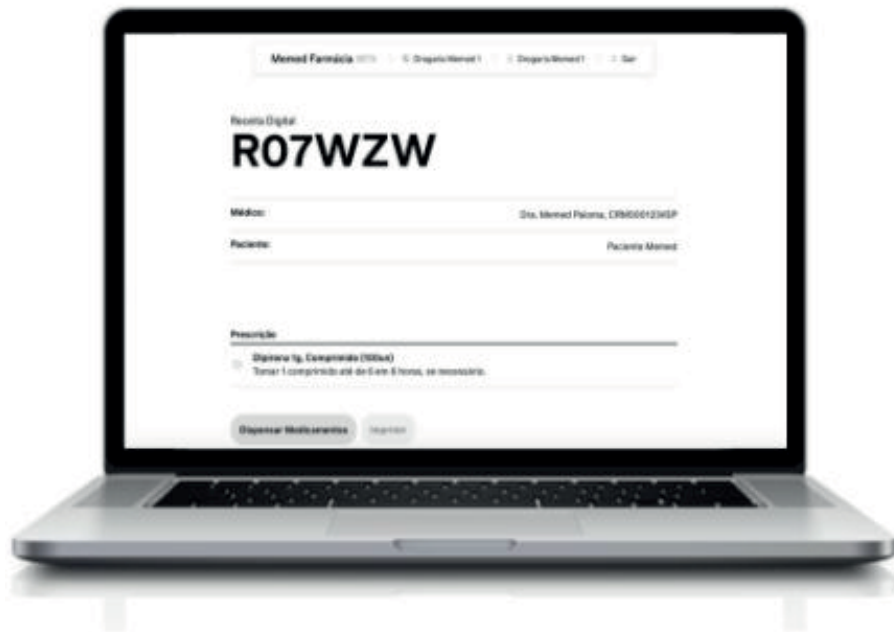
Memed Farmácia BETA | Drogaria Memed 1 | Drogaria Memed 1 | Sair

Receita Digital
R07WZW

Médico: Dra. Memed Paloma, CRM000123SP

Paciente: Paciente Memed

Prescrição
Dipirona 1g, Comprimido (10un)
Tomar 1 comprimido até de 6 em 6 horas, se necessário.

Dispensar Medicamentos | Imprimir